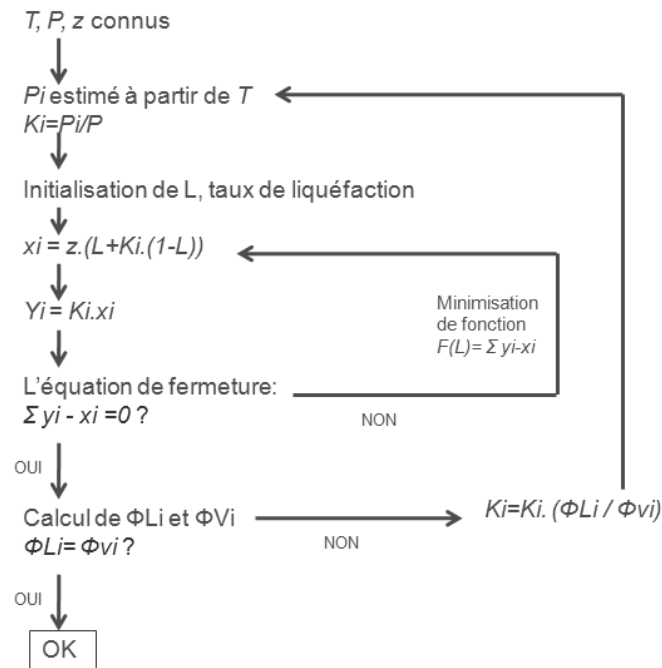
T, P, z connus

Pi estimé à partir de T
Ki=Pi/P

Initialisation de L, taux de liquéfaction

xi = z.(L+Ki.(1-L))

Yi = Ki.xi

Minimisation de fonction
F(L)= Σ yi-xi

L'équation de fermeture:
Σ yi - xi =0 ?

NON

OUI

Calcul de ΦLi et ΦVi
ΦLi= Φvi ?

NON

Ki=Ki. (ΦLi / Φvi)

OUI

OK